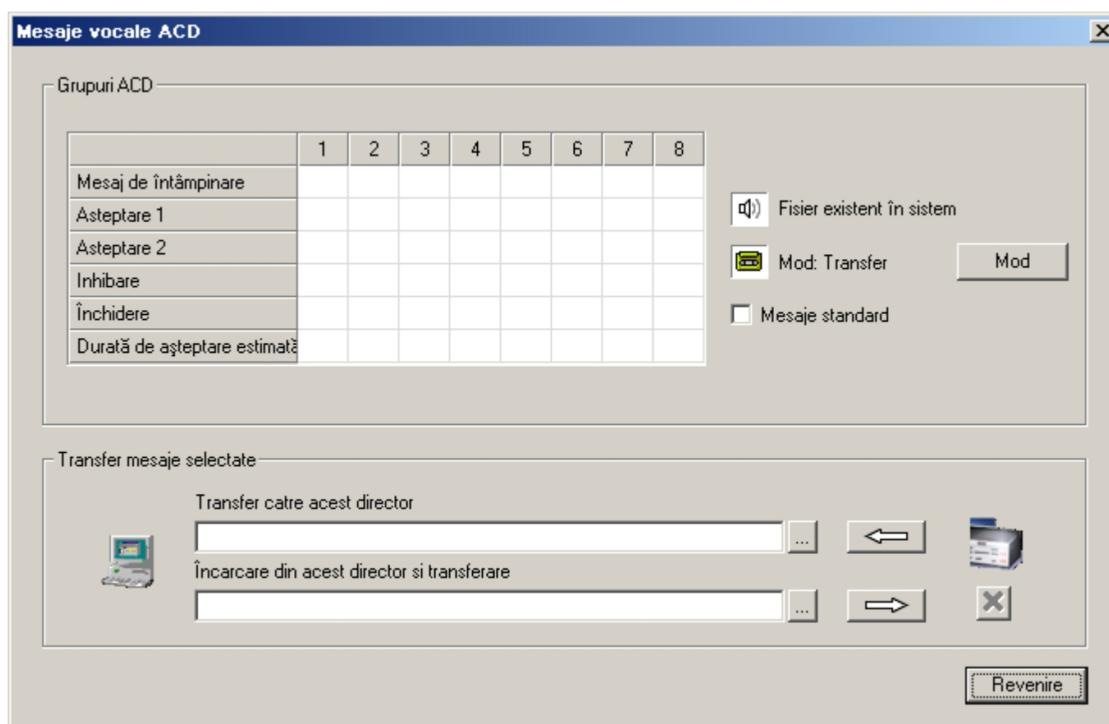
Mesaje vocale ACD

Grupuri ACD

| | 1 | 2 | 3 | 4 | 5 | 6 | 7 | 8 |
|---|---|---|---|---|---|---|---|---|
| Mesaj de întâmpinare | | | | | | | | |
| Asteptare 1 | | | | | | | | |
| Asteptare 2 | | | | | | | | |
| Inhibare | | | | | | | | |
| Închidere | | | | | | | | |
| Durată de aşteptare estimată | | | | | | | | |

Fisier existent în sistem

Mod: Transfer

Mod

Mesaje standard

Transfer mesaje selectate

Transfer catre acest director

...

Încarcare din acest director si transferare

...

Revenire